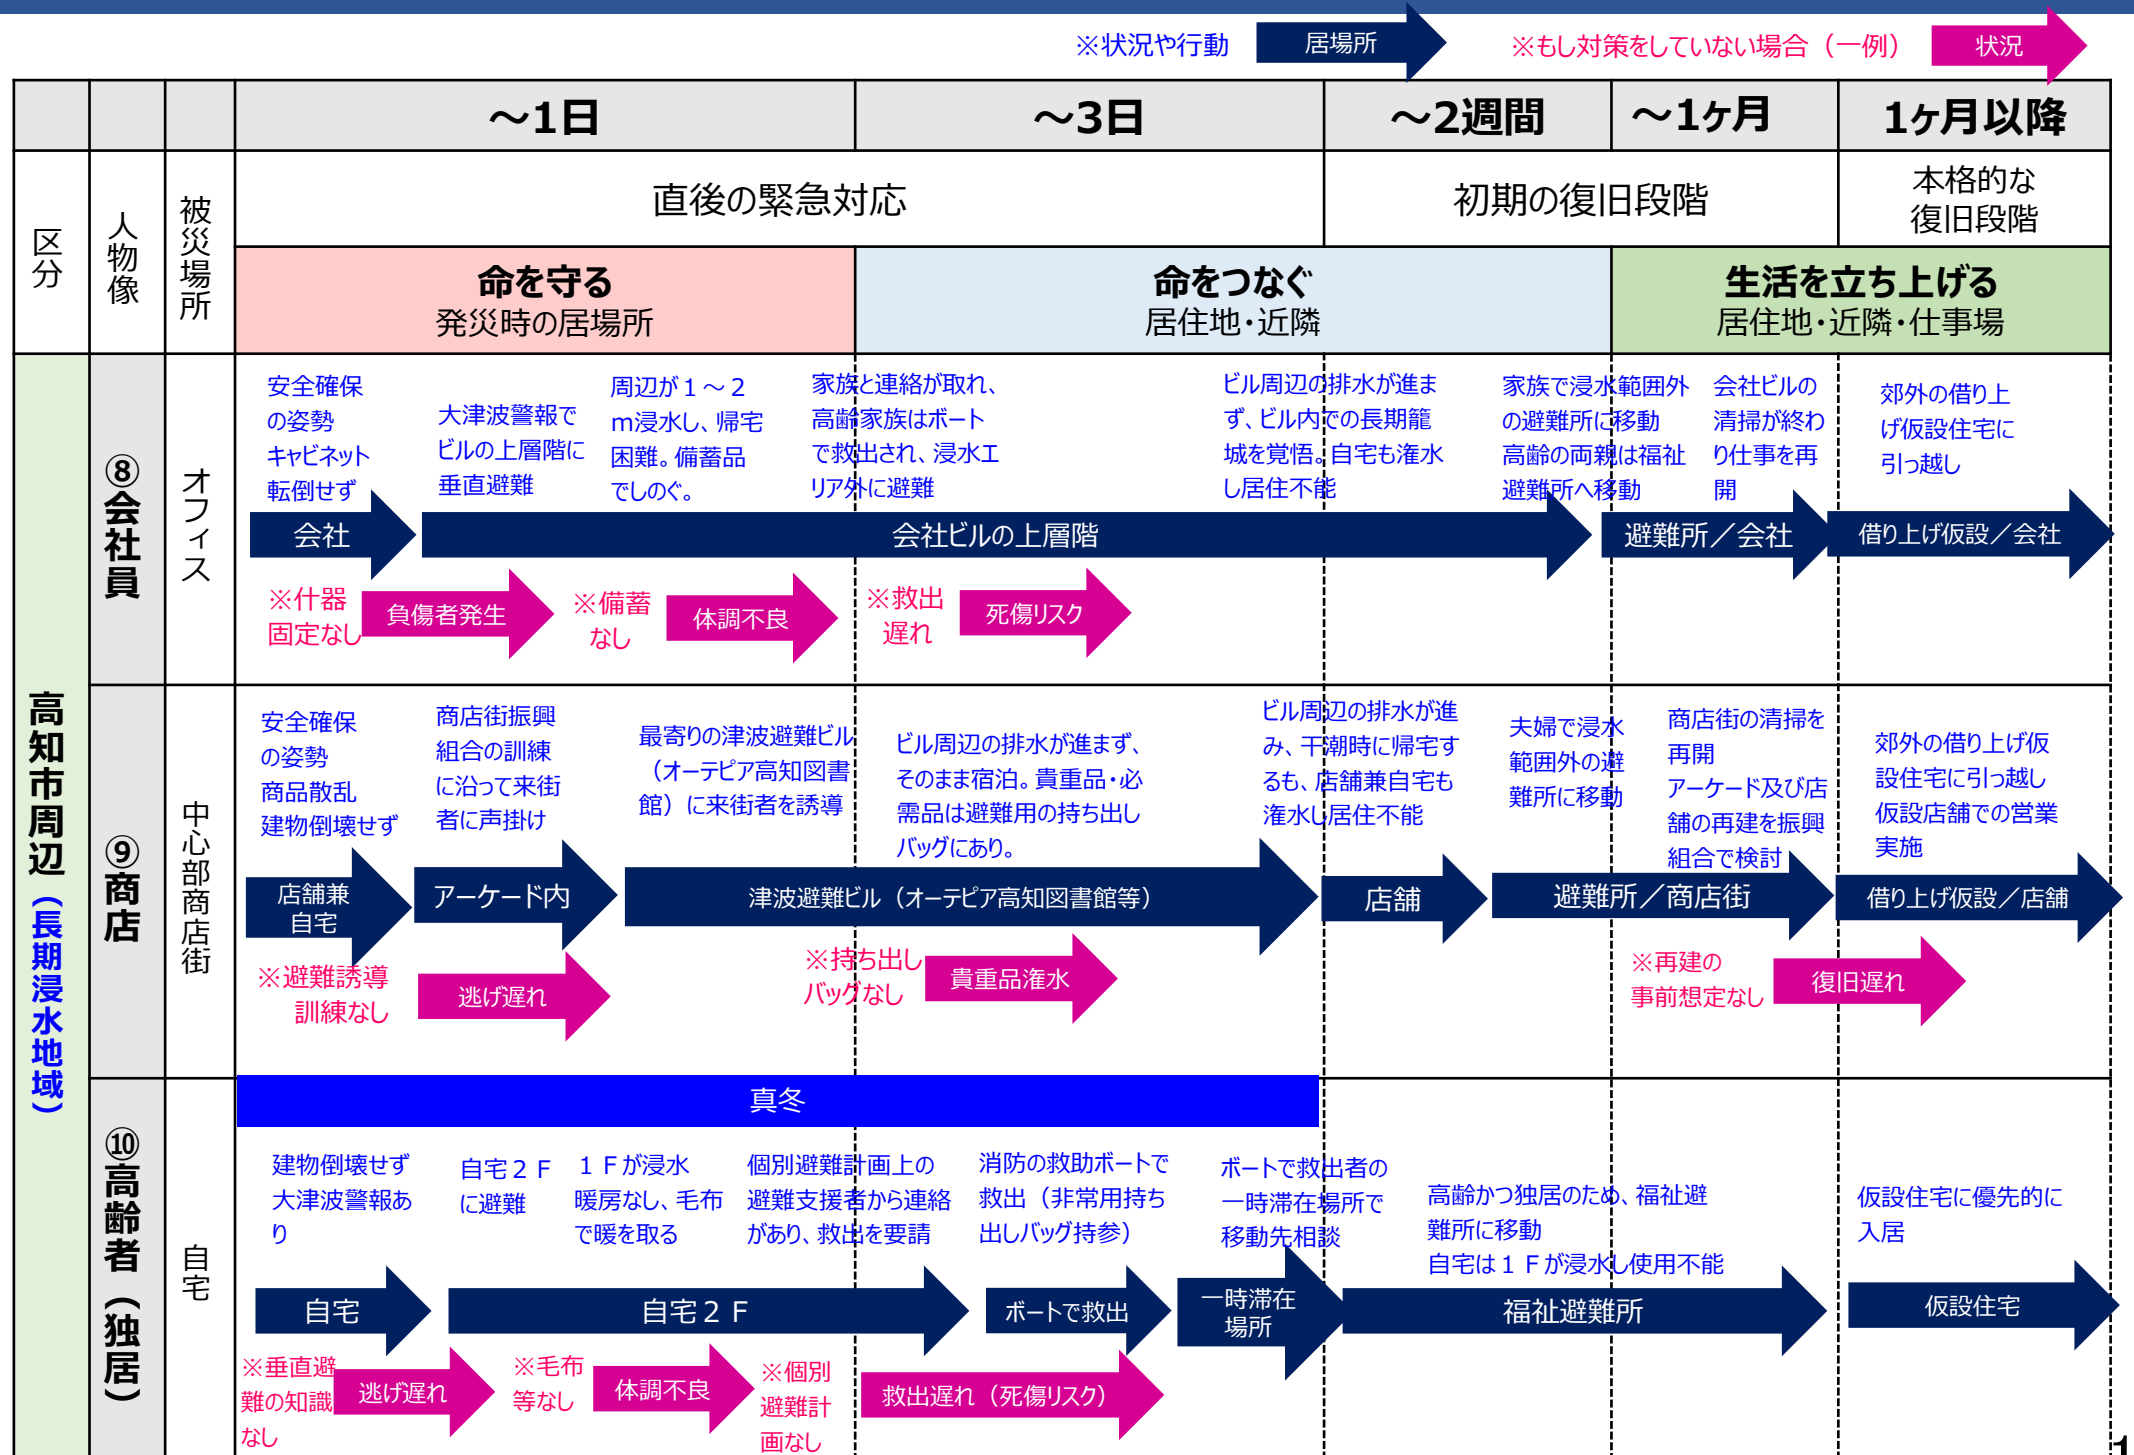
※状況や行動 居場所 ※もし対策をしていない場合（一例） 状況

| 区分 | 人物像 | 被災場所 | ～1日 | ～3日 | ～2週間 | ～1ヶ月 | 1ヶ月以降 |
|---|---|---|---|---|---|---|---|
| | | | 直後の緊急対応 | | 初期の復旧段階 | | 本格的な復旧段階 |
| | | | 命を守る 発災時の居場所 | 命をつなぐ 居住地・近隣 | | | 生活を立ち上げる 居住地・近隣・仕事場 |

高知市周辺（長期浸水地域）

⑧会社員　オフィス

安全確保の姿勢 キャビネット転倒せず
大津波警報でビルの上層階に垂直避難
周辺が１～２m浸水し、帰宅困難。備蓄品でしのぐ。
家族と連絡が取れ、高齢家族はボートで救出され、浸水エリア外に避難
ビル周辺の排水が進まず、ビル内での長期籠城を覚悟。自宅も浸水し居住不能
家族で浸水範囲外の避難所に移動 高齢の両親は福祉避難所へ移動
会社ビルの清掃が終わり仕事を再開
郊外の借り上げ仮設住宅に引っ越し

会社　会社ビルの上層階　避難所／会社　借り上げ仮設／会社

※什器固定なし 負傷者発生　※備蓄なし 体調不良　※救出遅れ 死傷リスク

⑨商店　中心部商店街

安全確保の姿勢 商品散乱 建物倒壊せず
商店街振興組合の訓練に沿って来街者に声掛け
最寄りの津波避難ビル（オーテピア高知図書館）に来街者を誘導
ビル周辺の排水が進まず、そのまま宿泊。貴重品・必需品は避難用の持ち出しバッグにあり。
ビル周辺の排水が進み、干潮時に帰宅するも、店舗兼自宅も浸水し居住不能
夫婦で浸水範囲外の避難所に移動
商店街の清掃を再開 アーケード及び店舗の再建を振興組合で検討
郊外の借り上げ仮設住宅に引っ越し 仮設店舗での営業実施

店舗兼自宅　アーケード内　津波避難ビル（オーテピア高知図書館等）　店舗　避難所／商店街　借り上げ仮設／店舗

※避難誘導訓練なし 逃げ遅れ　※持ち出しバッグなし 貴重品滝水　※再建の事前想定なし 復旧遅れ

⑩高齢者（独居）　自宅

真冬

建物倒壊せず大津波警報あり
自宅２Ｆに避難
１Ｆが浸水 暖房なし、毛布で暖を取る
個別避難計画上の避難支援者から連絡があり、救出を要請
消防の救助ボートで救出（非常用持ち出しバッグ持参）
ボートで救出者の一時滞在場所で移動先相談
高齢かつ独居のため、福祉避難所に移動 自宅は１Ｆが浸水し使用不能
仮設住宅に優先的に入居

自宅　自宅２Ｆ　ボートで救出　一時滞在場所　福祉避難所　仮設住宅

※垂直避難の知識なし 逃げ遅れ　※毛布等なし 体調不良　※個別避難計画なし 救出遅れ（死傷リスク）